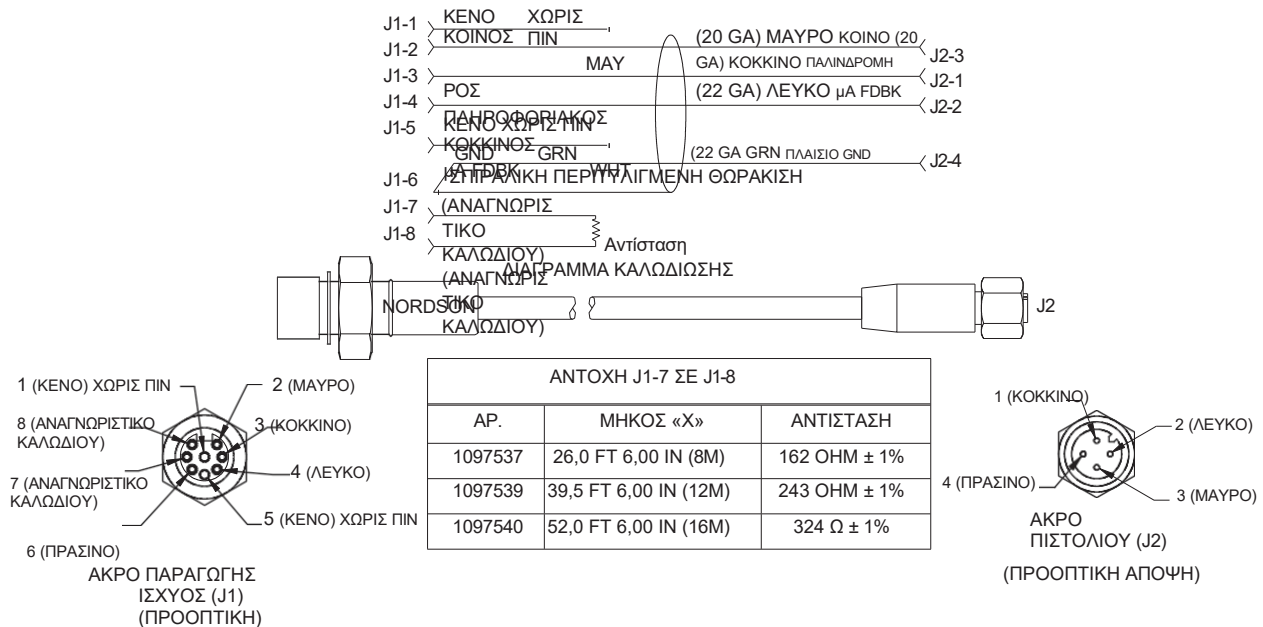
J1-1 ΚΕΝΟ ΧΩΡΙΣ ΠΙΝ
J1-2 ΚΟΙΝΟΣ (20 GA) ΜΑΥΡΟ ΚΟΙΝΟ (20 J2-3
J1-3 ΜΑΥ GA) ΚΟΚΚΙΝΟ ΠΑΛΙΝΔΡΟΜΗ J2-1
J1-4 ΡΟΣ (22 GA) ΛΕΥΚΟ μA FDBK J2-2
J1-5 ΠΛΗΡΟΦΟΡΙΑΚΟΣ ΚΕΝΟ ΧΩΡΙΣ ΠΙΝ
ΚΟΚΚΙΝΟΣ GND GRN μA FDBK WHT (22 GA GRN ΠΛΑΙΣΙΟ GND J2-4
J1-6 ΣΠΙΡΑΛΙΚΗ ΠΕΡΙΤΥΛΙΓΜΕΝΗ ΘΩΡΑΚΙΣΗ
J1-7 (ΑΝΑΓΝΩΡΙΣ ΤΙΚΟ
J1-8 ΚΑΛΩΔΙΟΥ) Αντίσταση
(ΑΝΑΓΝΩΡΙΣ ΤΙΚΟ ΚΑΛΩΔΙΟΥ)
ΔΙΑΓΡΑΜΜΑ ΚΑΛΩΔΙΩΣΗΣ
NORDSON
J2

1 (ΚΕΝΟ) ΧΩΡΙΣ ΠΙΝ
2 (ΜΑΥΡΟ)
8 (ΑΝΑΓΝΩΡΙΣΤΙΚΟ ΚΑΛΩΔΙΟΥ)
3 (ΚΟΚΚΙΝΟ)
7 (ΑΝΑΓΝΩΡΙΣΤΙΚΟ ΚΑΛΩΔΙΟΥ)
4 (ΛΕΥΚΟ)
5 (ΚΕΝΟ) ΧΩΡΙΣ ΠΙΝ
6 (ΠΡΑΣΙΝΟ)
ΑΚΡΟ ΠΑΡΑΓΩΓΗΣ ΙΣΧΥΟΣ (J1) (ΠΡΟΟΠΤΙΚΗ)

ΑΝΤΟΧΗ J1-7 ΣΕ J1-8

| ΑΡ. | ΜΗΚΟΣ «Χ» | ΑΝΤΙΣΤΑΣΗ |
|---|---|---|
| 1097537 | 26,0 FT 6,00 IN (8M) | 162 OHM ± 1% |
| 1097539 | 39,5 FT 6,00 IN (12M) | 243 OHM ± 1% |
| 1097540 | 52,0 FT 6,00 IN (16M) | 324 Ω ± 1% |

1 (ΚΟΚΚΙΝΟ)
2 (ΛΕΥΚΟ)
4 (ΠΡΑΣΙΝΟ)
3 (ΜΑΥΡΟ)
ΑΚΡΟ ΠΙΣΤΟΛΙΟΥ (J2)
(ΠΡΟΟΠΤΙΚΗ ΑΠΟΨΗ)